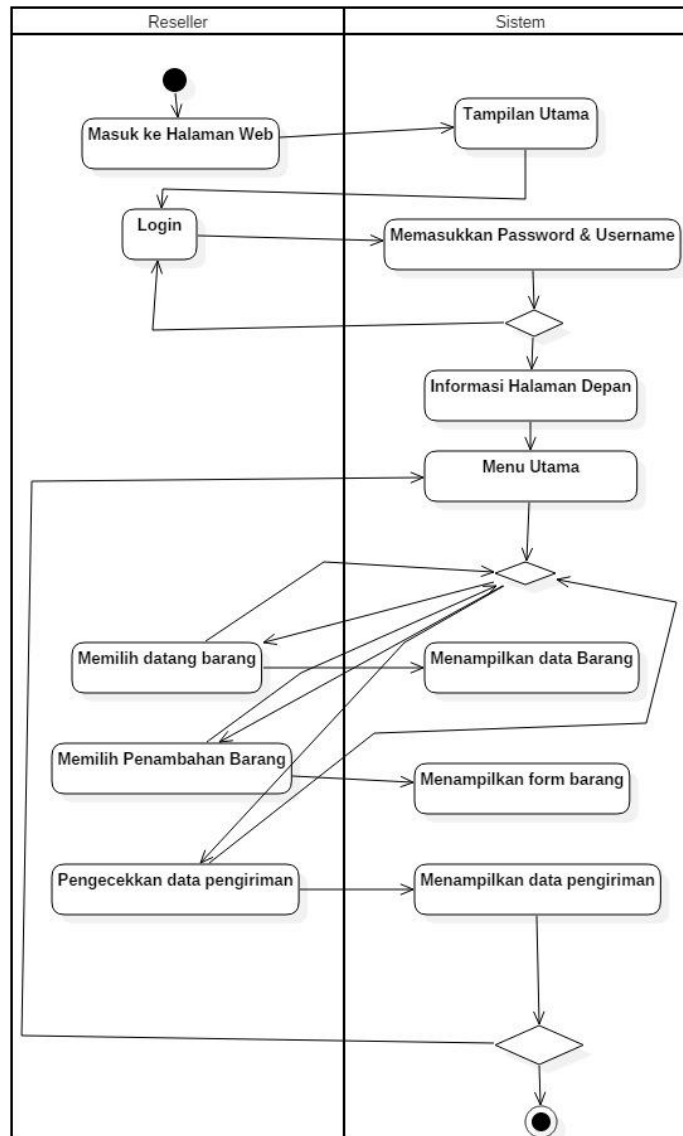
Reseller

Sistem

Masuk ke Halaman Web

Tampilan Utama

Login

Memasukkan Password & Username

Informasi Halaman Depan

Menu Utama

Memilih datang barang

Menampilkan data Barang

Memilih Penambahan Barang

Menampilkan form barang

Pengecekkan data pengiriman

Menampilkan data pengiriman